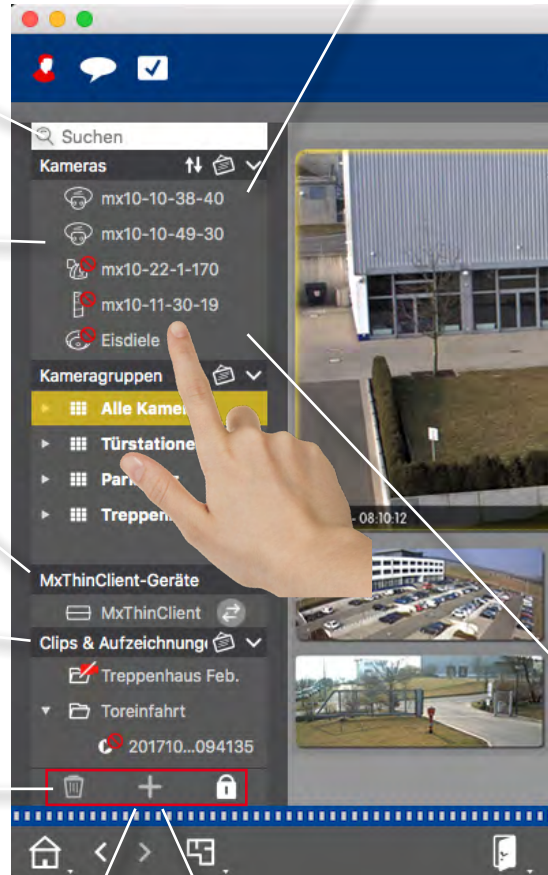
Suchen

Kameras

mx10-10-38-40

mx10-10-49-30

mx10-22-1-170

mx10-11-30-19

Eisdiele

Kameragruppen

Alle Kame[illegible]

Türstatione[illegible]

Par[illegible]

Treppen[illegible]

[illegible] - 08:10:12

MxThinClient-Geräte

MxThinClient

Clips & Aufzeichnung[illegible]

Treppenhaus Feb.

Toreinfahrt

201710...094135